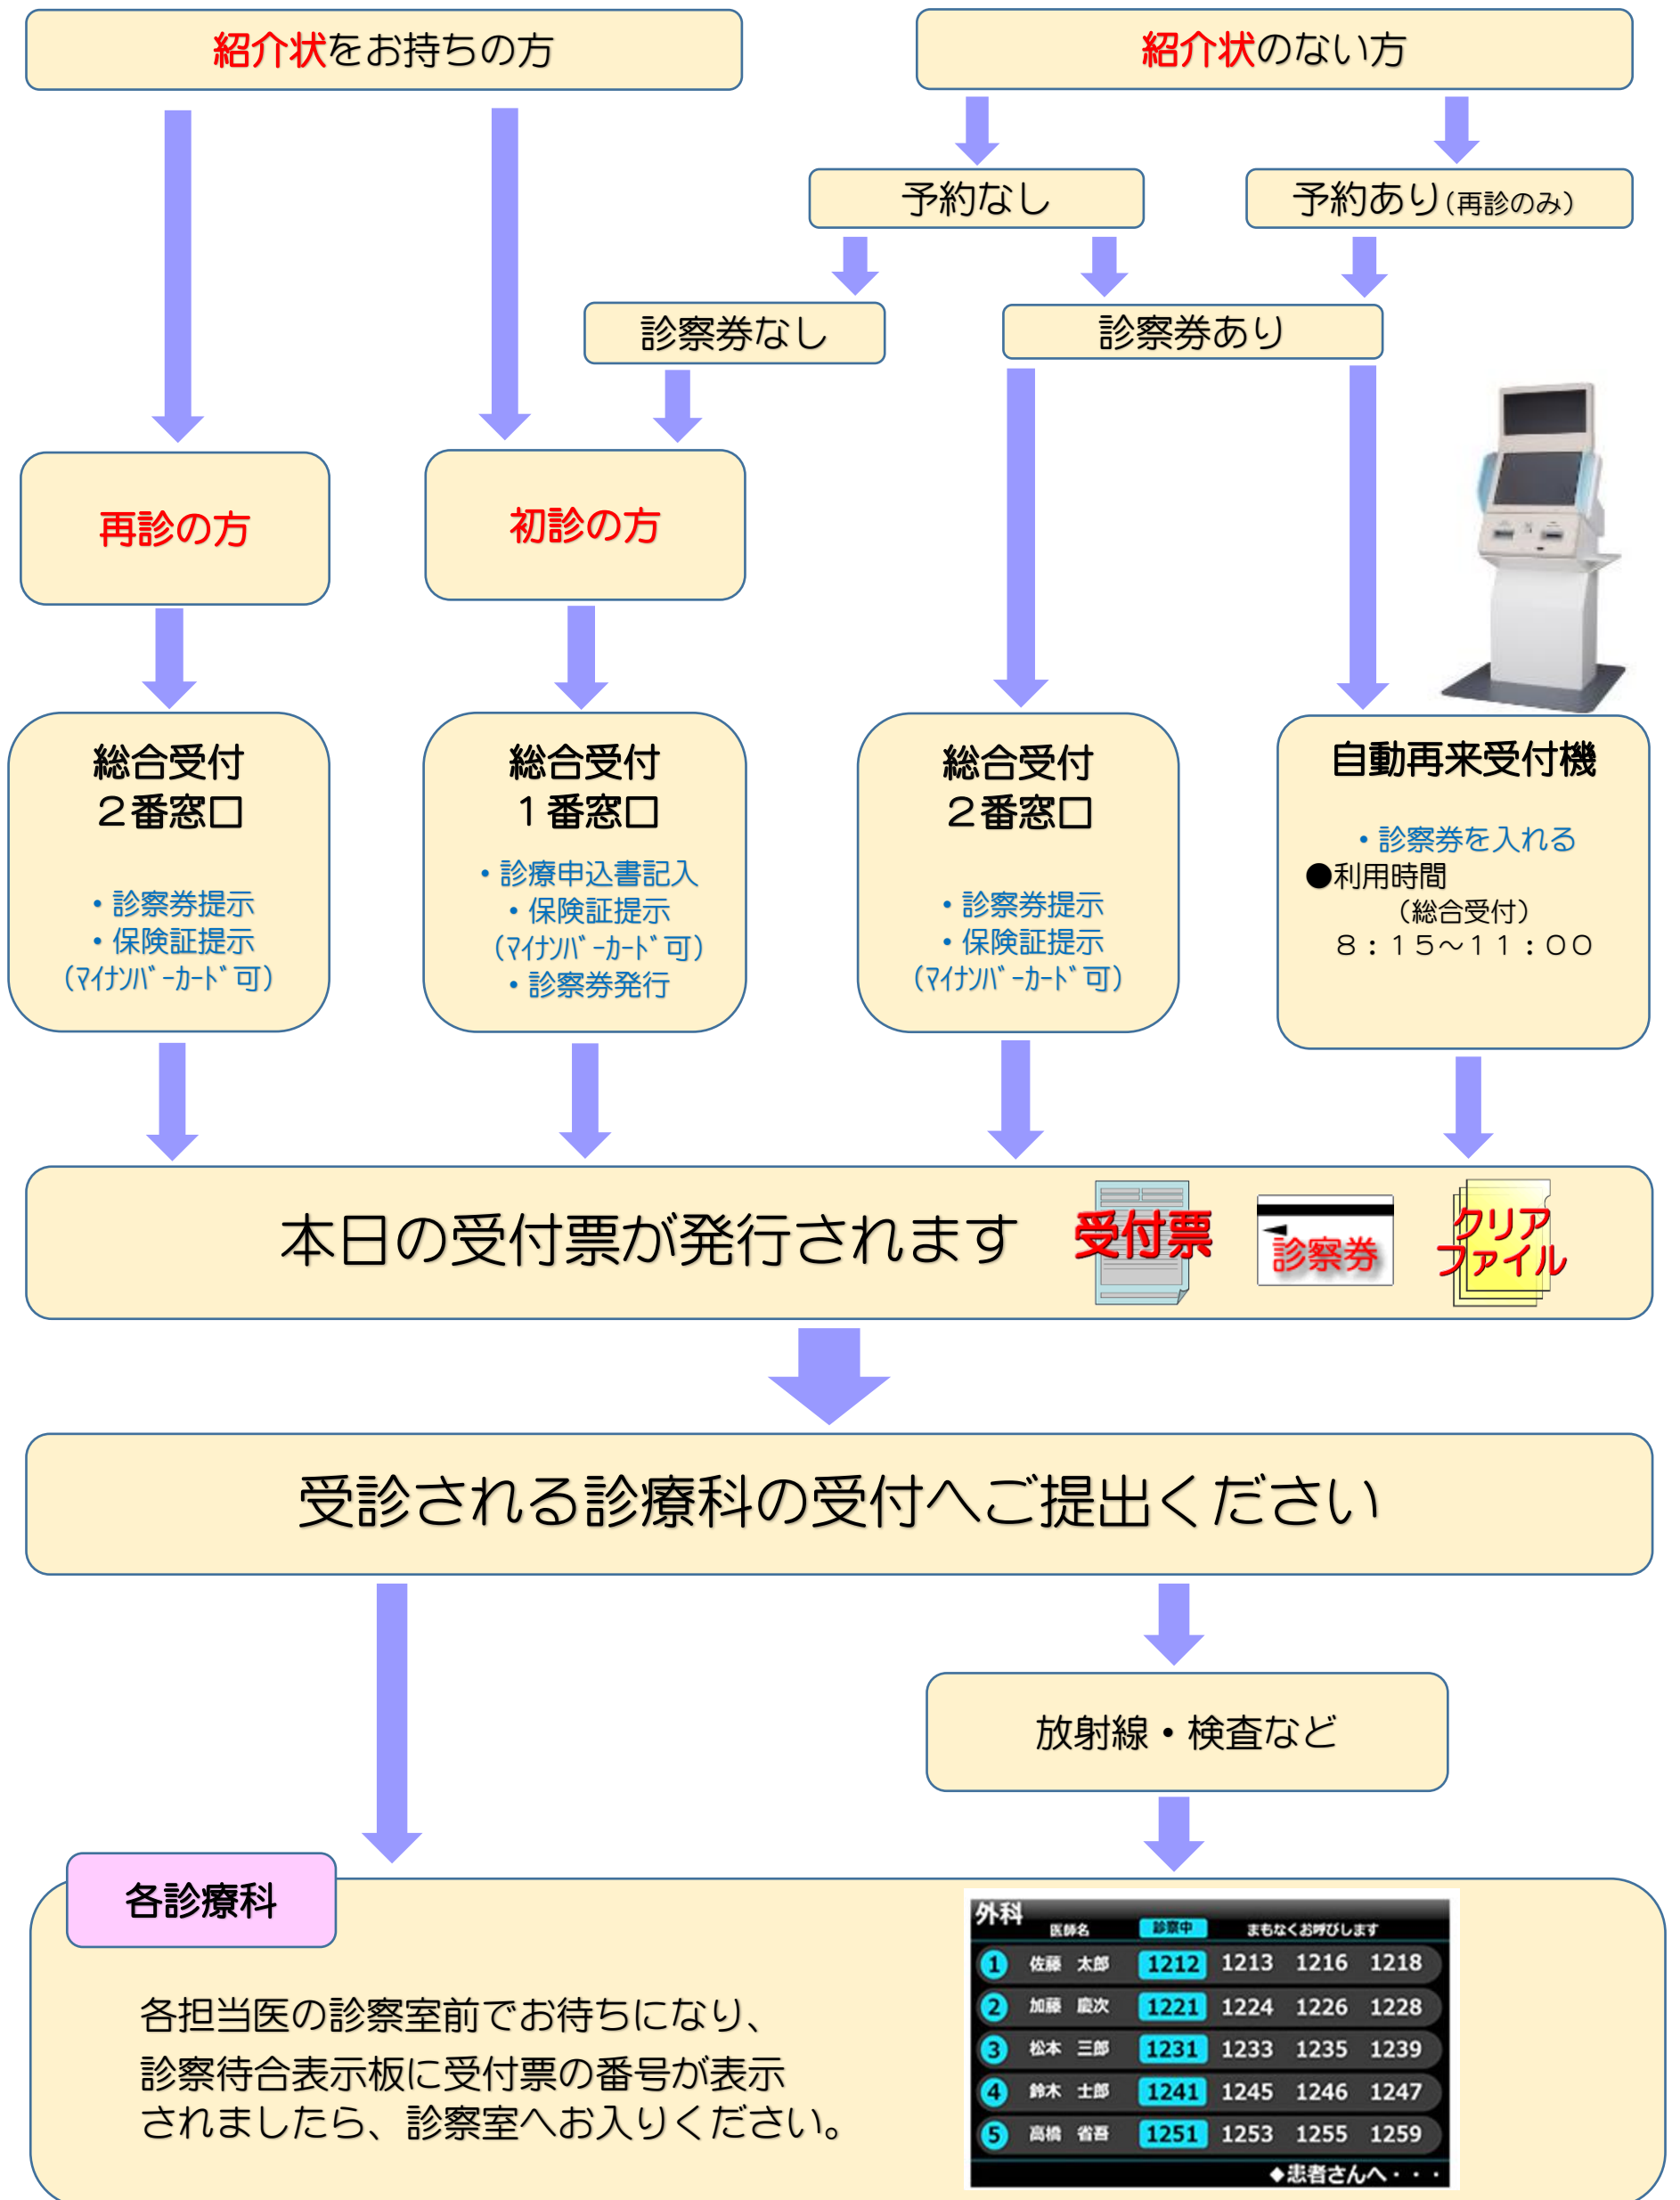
紹介状をお持ちの方

紹介状のない方

予約なし

予約あり(再診のみ)

診察券なし

診察券あり

再診の方

初診の方

総合受付
２番窓口

・診察券提示
・保険証提示
(ﾏｲﾅﾝﾊﾞｰｶｰﾄﾞ可)

総合受付
１番窓口

・診療申込書記入
・保険証提示
(ﾏｲﾅﾝﾊﾞｰｶｰﾄﾞ可)
・診察券発行

総合受付
２番窓口

・診察券提示
・保険証提示
(ﾏｲﾅﾝﾊﾞｰｶｰﾄﾞ可)

自動再来受付機

・診察券を入れる
●利用時間
(総合受付)
８：１５～１１：００

本日の受付票が発行されます

受付票

診察券

クリアファイル

受診される診療科の受付へご提出ください

放射線・検査など

各診療科

各担当医の診察室前でお待ちになり、診察待合表示板に受付票の番号が表示されましたら、診察室へお入りください。

外科

| | 医師名 | 診察中 | まもなくお呼びします | | |
|---|---|---|---|---|---|
| 1 | 佐藤 太郎 | 1212 | 1213 | 1216 | 1218 |
| 2 | 加藤 慶次 | 1221 | 1224 | 1226 | 1228 |
| 3 | 松本 三郎 | 1231 | 1233 | 1235 | 1239 |
| 4 | 鈴木 士郎 | 1241 | 1245 | 1246 | 1247 |
| 5 | 高橋 省吾 | 1251 | 1253 | 1255 | 1259 |

◆患者さんへ・・・